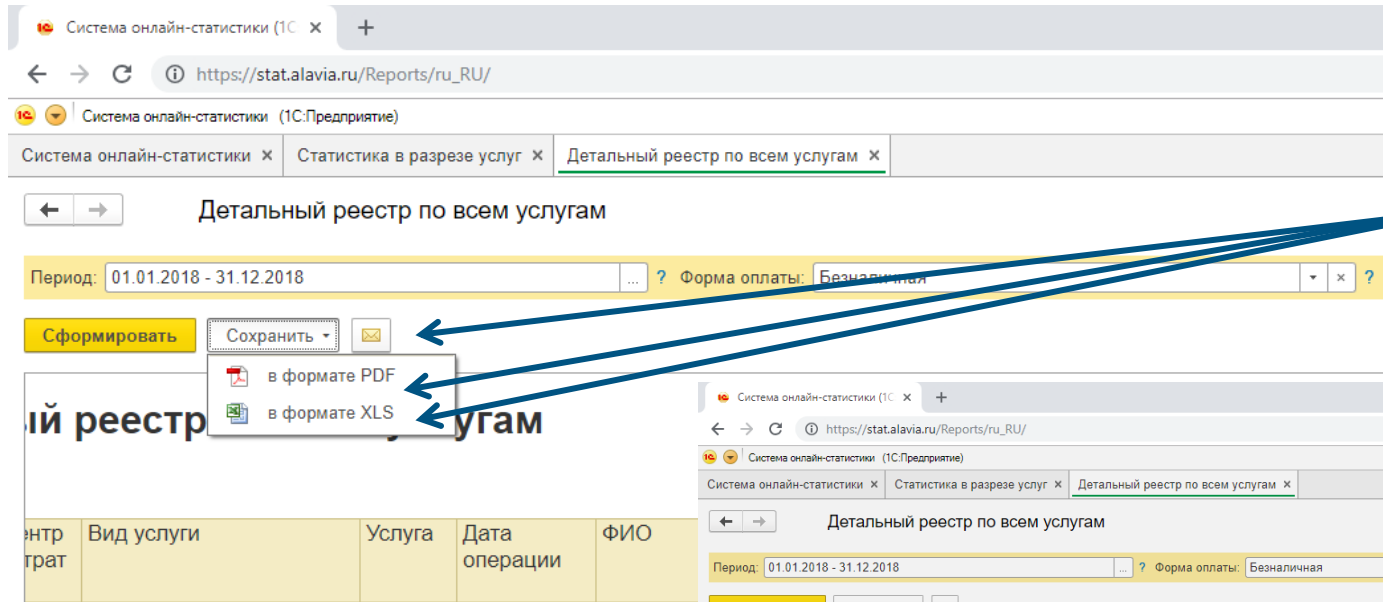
Система онлайн-статистики (1С ×
+
https://stat.alavia.ru/Reports/ru_RU/
Система онлайн-статистики (1С:Предприятие)
Система онлайн-статистики × Статистика в разрезе услуг × Детальный реестр по всем услугам ×
Детальный реестр по всем услугам
Период: 01.01.2018 - 31.12.2018 ... ? Форма оплаты: Безналичная × ?
Сформировать Сохранить
в формате PDF
в формате XLS
ый реестр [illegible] угам
нтр трат | Вид услуги | Услуга | Дата операции | ФИО

Система онлайн-статистики (1С ×
+
https://stat.alavia.ru/Reports/ru_RU/
Система онлайн-статистики (1С:Предприятие)
Система онлайн-статистики × Статистика в разрезе услуг × Детальный реестр по всем услугам ×
Детальный реестр по всем услугам
Период: 01.01.2018 - 31.12.2018 ... ? Форма оплаты: Безналичная